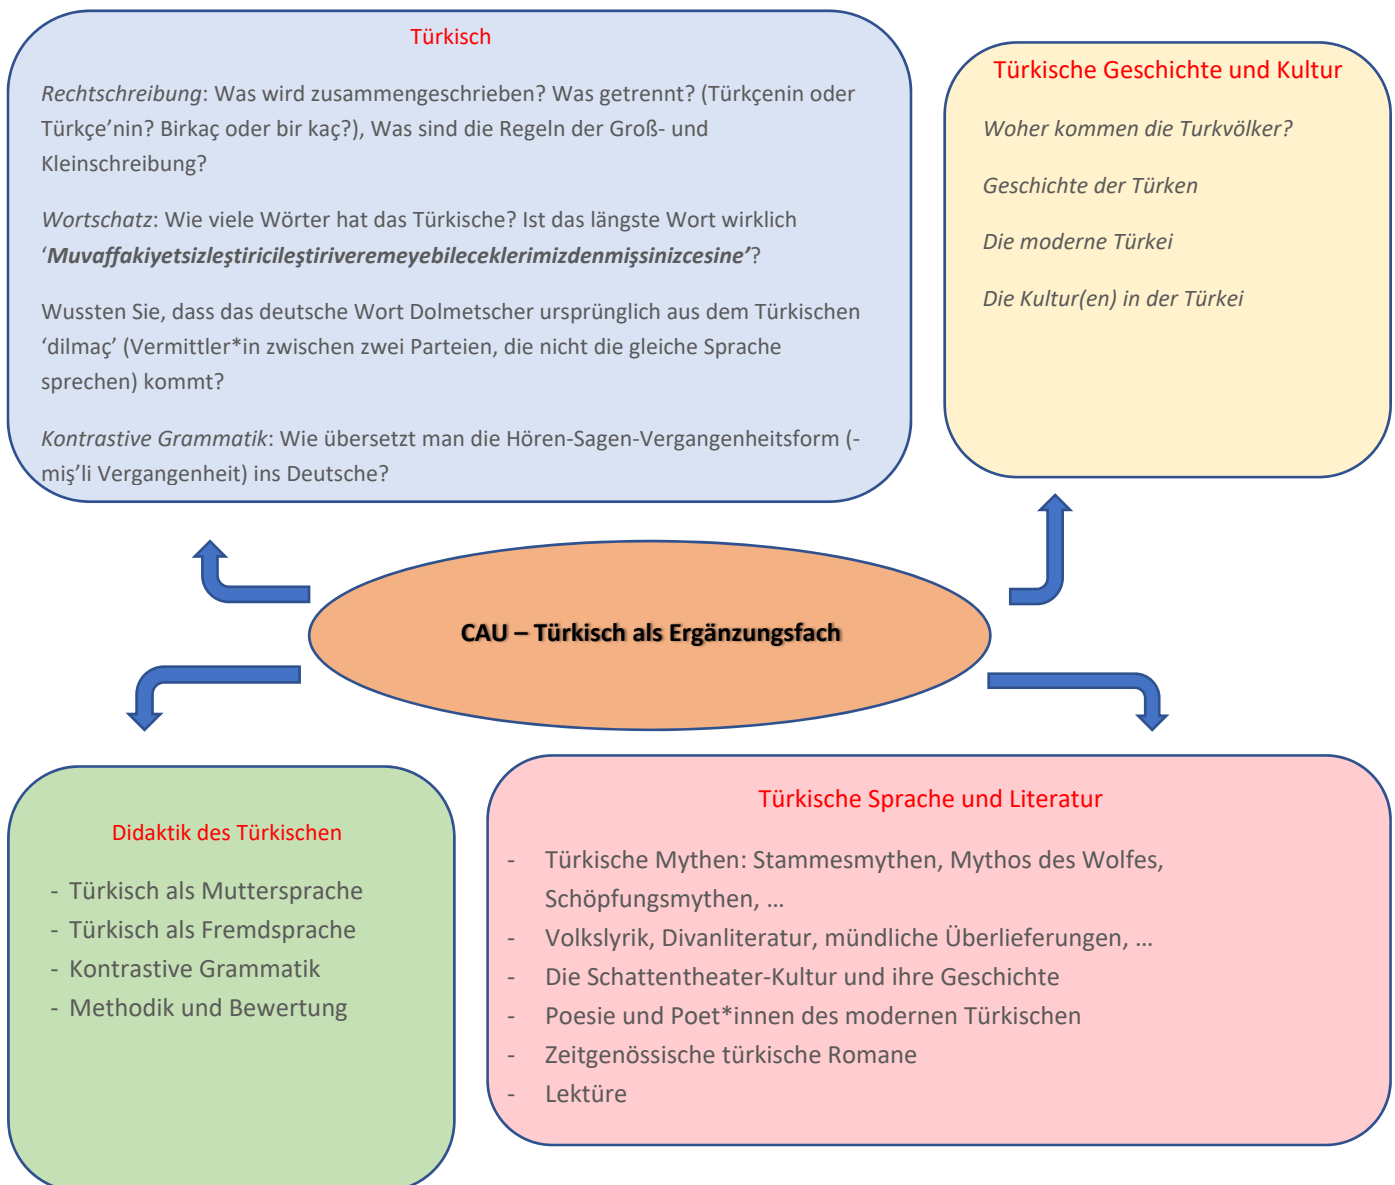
Türkisch

Rechtschreibung: Was wird zusammengeschrieben? Was getrennt? (Türkçenin oder Türkçe'nin? Birkaç oder bir kaç?), Was sind die Regeln der Groß- und Kleinschreibung?

Wortschatz: Wie viele Wörter hat das Türkische? Ist das längste Wort wirklich 'Muvaffakiyetsizleştiricileştiriveremeyebileceklerimizdenmişsinizcesine'?

Wussten Sie, dass das deutsche Wort Dolmetscher ursprünglich aus dem Türkischen 'dilmaç' (Vermittler*in zwischen zwei Parteien, die nicht die gleiche Sprache sprechen) kommt?

Kontrastive Grammatik: Wie übersetzt man die Hören-Sagen-Vergangenheitsform (-miş'li Vergangenheit) ins Deutsche?

Türkische Geschichte und Kultur

Woher kommen die Turkvölker?

Geschichte der Türken

Die moderne Türkei

Die Kultur(en) in der Türkei

CAU – Türkisch als Ergänzungsfach

Didaktik des Türkischen

- Türkisch als Muttersprache
- Türkisch als Fremdsprache
- Kontrastive Grammatik
- Methodik und Bewertung

Türkische Sprache und Literatur

- Türkische Mythen: Stammesmythen, Mythos des Wolfes, Schöpfungsmythen, …
- Volkslyrik, Divanliteratur, mündliche Überlieferungen, …
- Die Schattentheater-Kultur und ihre Geschichte
- Poesie und Poet*innen des modernen Türkischen
- Zeitgenössische türkische Romane
- Lektüre